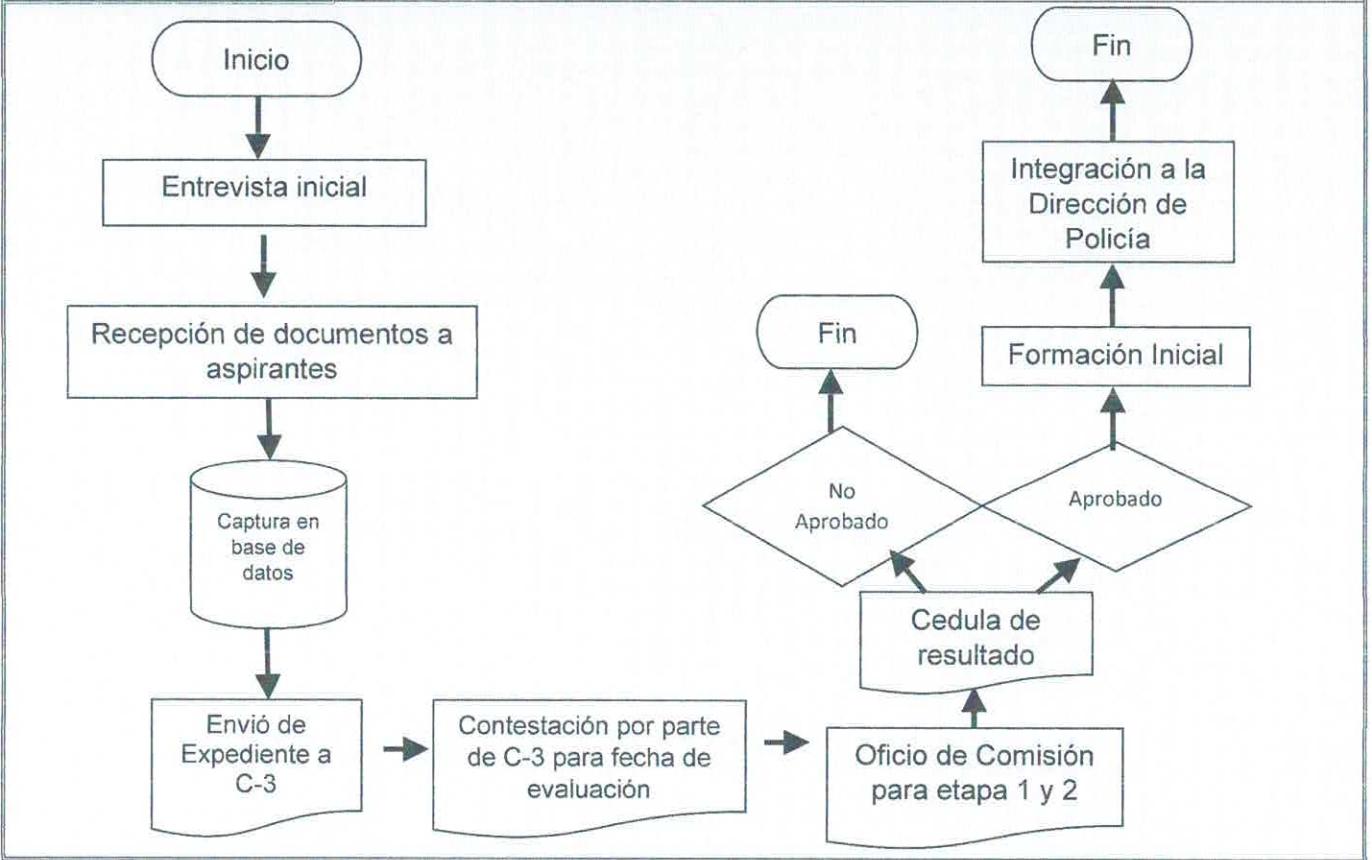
Inicio

Entrevista inicial

Recepción de documentos a aspirantes

Captura en base de datos

Envió de Expediente a C-3

Contestación por parte de C-3 para fecha de evaluación

Oficio de Comisión para etapa 1 y 2

Cedula de resultado

No Aprobado

Fin

Aprobado

Formación Inicial

Integración a la Dirección de Policía

Fin